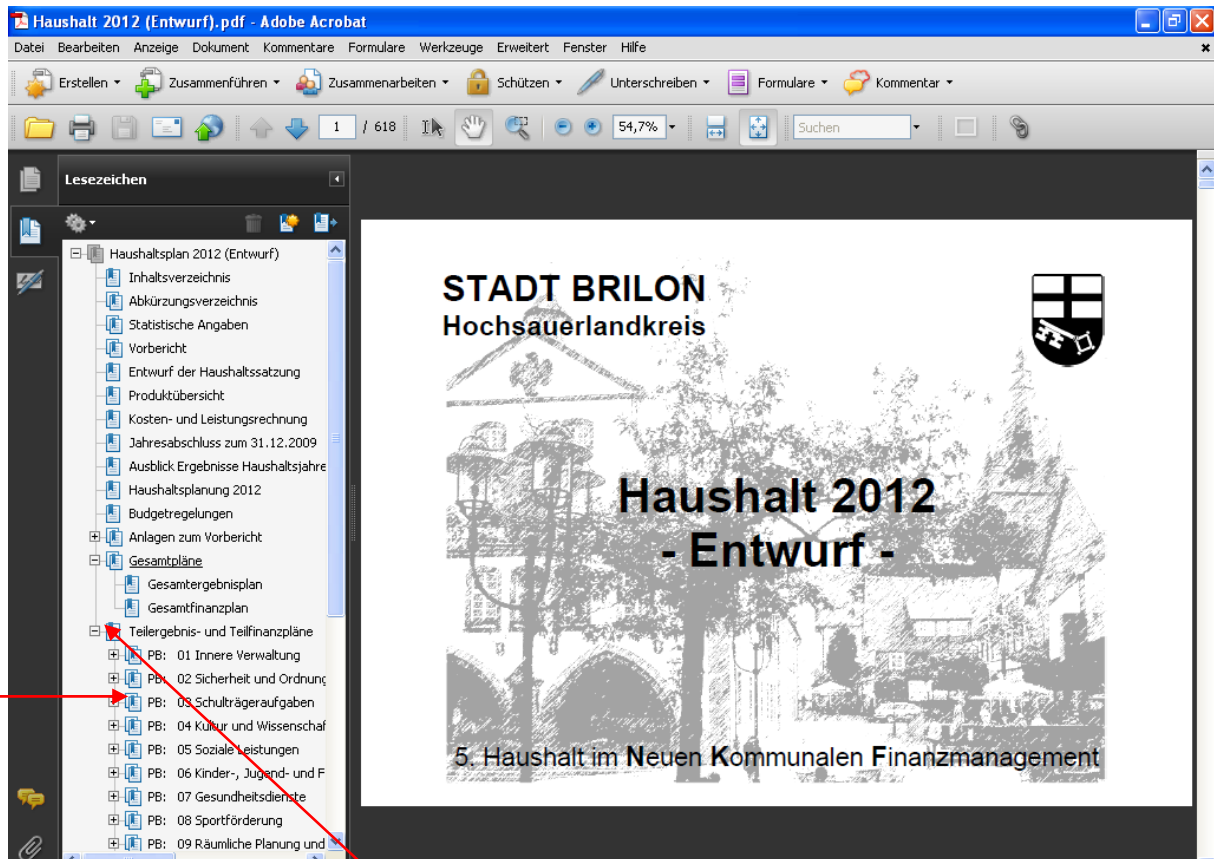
Haushalt 2012 (Entwurf).pdf - Adobe Acrobat

Datei Bearbeiten Anzeige Dokument Kommentare Formulare Werkzeuge Erweitert Fenster Hilfe

Erstellen Zusammenführen Zusammenarbeiten Schützen Unterschreiben Formulare Kommentar

1 / 618 54,7% Suchen

Lesezeichen

Haushaltsplan 2012 (Entwurf)
Inhaltsverzeichnis
Abkürzungsverzeichnis
Statistische Angaben
Vorbericht
Entwurf der Haushaltssatzung
Produktübersicht
Kosten- und Leistungsrechnung
Jahresabschluss zum 31.12.2009
Ausblick Ergebnisse Haushaltsjahre
Haushaltsplanung 2012
Budgetregelungen
Anlagen zum Vorbericht
Gesamtpläne
Gesamtergebnisplan
Gesamtfinanzplan
Teilergebnis- und Teilfinanzpläne
PB: 01 Innere Verwaltung
PB: 02 Sicherheit und Ordnung
PB: 03 Schulträgeraufgaben
PB: 04 Kultur und Wissenschaf
PB: 05 Soziale Leistungen
PB: 06 Kinder-, Jugend- und F
PB: 07 Gesundheitsdienste
PB: 08 Sportförderung
PB: 09 Räumliche Planung und

STADT BRILON
Hochsauerlandkreis

Haushalt 2012
- Entwurf -

5. Haushalt im Neuen Kommunalen Finanzmanagement